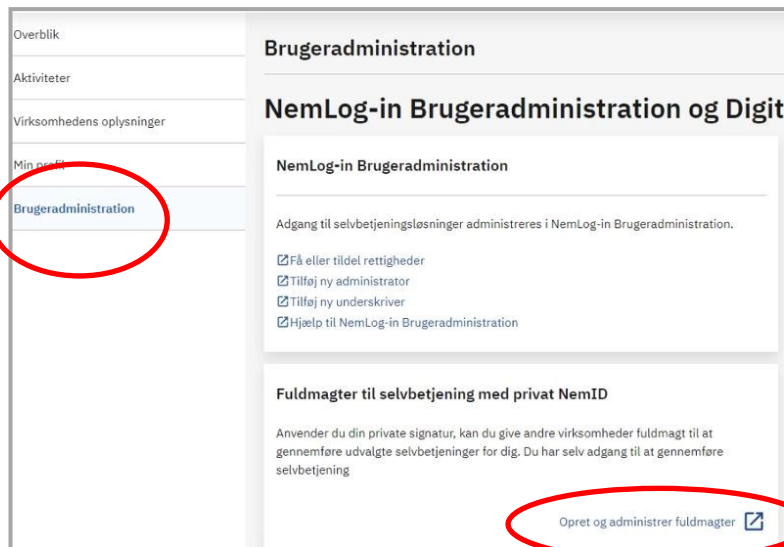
Overblik

Aktiviteter

Virksomhedens oplysninger

Min profil

Brugeradministration

Brugeradministration

NemLog-in Brugeradministration og Digit

NemLog-in Brugeradministration

Adgang til selvbetjeningsløsninger administreres i NemLog-in Brugeradministration.

Få eller tildel rettigheder
Tilføj ny administrator
Tilføj ny underskriver
Hjælp til NemLog-in Brugeradministration

Fuldmagter til selvbetjening med privat NemID

Anvender du din private signatur, kan du give andre virksomheder fuldmagt til at gennemføre udvalgte selvbetjeninger for dig. Du har selv adgang til at gennemføre selvbetjening

Opret og administrer fuldmagter